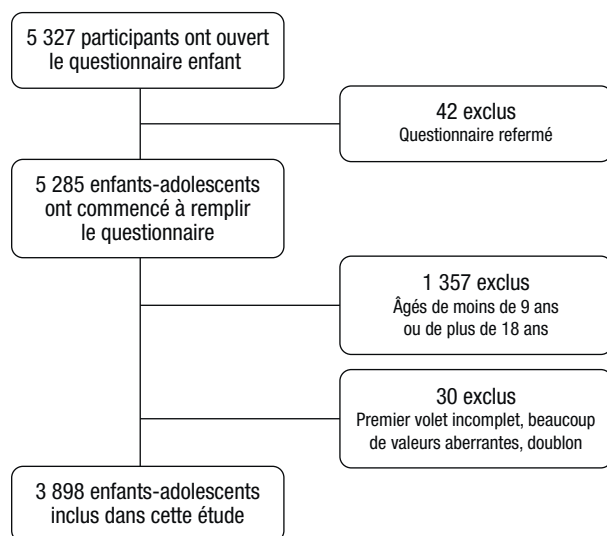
5 327 participants ont ouvert le questionnaire enfant

42 exclus
Questionnaire refermé

5 285 enfants-adolescents ont commencé à remplir le questionnaire

1 357 exclus
Âgés de moins de 9 ans ou de plus de 18 ans

30 exclus
Premier volet incomplet, beaucoup de valeurs aberrantes, doublon

3 898 enfants-adolescents inclus dans cette étude